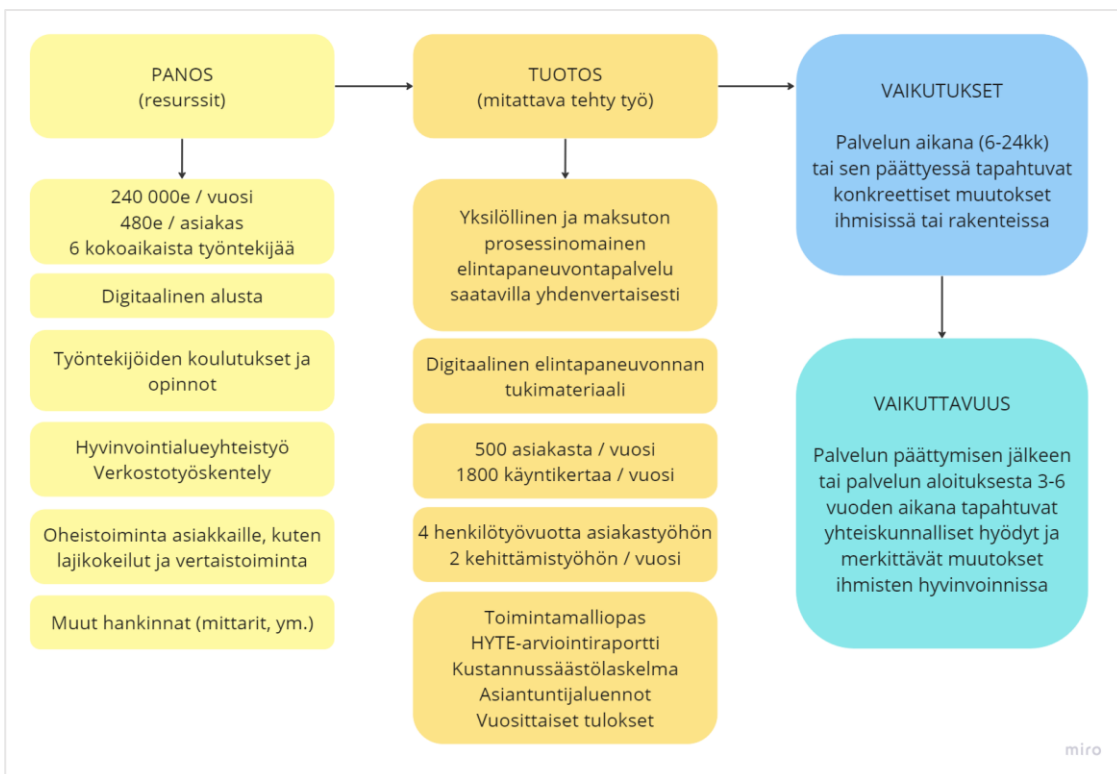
PANOS
(resurssit)

240 000e / vuosi
480e / asiakas
6 kokoaikaista työntekijää

Digitaalinen alusta

Työntekijöiden koulutukset ja opinnot

Hyvinvointialueyhteistyö
Verkostotyöskentely

Oheistoiminta asiakkaille, kuten lajikokeilut ja vertaistoiminta

Muut hankinnat (mittarit, ym.)

TUOTOS
(mitattava tehty työ)

Yksilöllinen ja maksuton prosessinomainen elintapaneuvontapalvelu saatavilla yhdenvertaisesti

Digitaalinen elintapaneuvonnan tukimateriaali

500 asiakasta / vuosi
1800 käyntikertaa / vuosi

4 henkilötyövuotta asiakastyöhön
2 kehittämistyöhön / vuosi

Toimintamalliopas
HYTE-arviointiraportti
Kustannussäästölaskelma
Asiantuntijaluennot
Vuosittaiset tulokset

VAIKUTUKSET

Palvelun aikana (6-24kk) tai sen päättyessä tapahtuvat konkreettiset muutokset ihmisissä tai rakenteissa

VAIKUTTAVUUS

Palvelun päättymisen jälkeen tai palvelun aloituksesta 3-6 vuoden aikana tapahtuvat yhteiskunnalliset hyödyt ja merkittävät muutokset ihmisten hyvinvoinnissa

miro